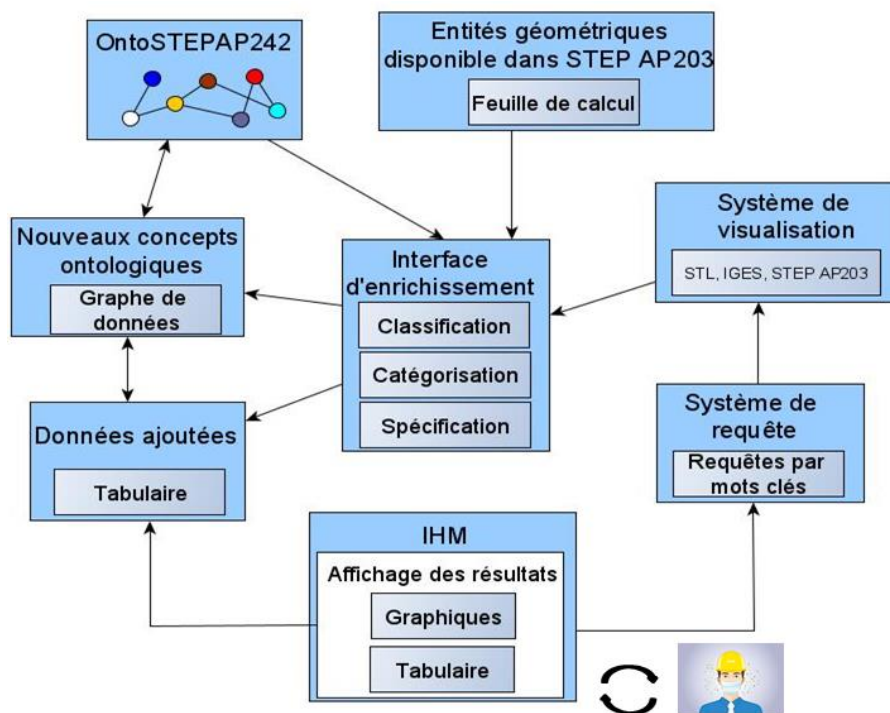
OntoSTEPAP242

Entités géométriques disponible dans STEP AP203

Feuille de calcul

Système de visualisation

STL, IGES, STEP AP203

Nouveaux concepts ontologiques

Graphe de données

Interface d'enrichissement

Classification

Catégorisation

Spécification

Données ajoutées

Tabulaire

Système de requête

Requêtes par mots clés

IHM

Affichage des résultats

Graphiques

Tabulaire